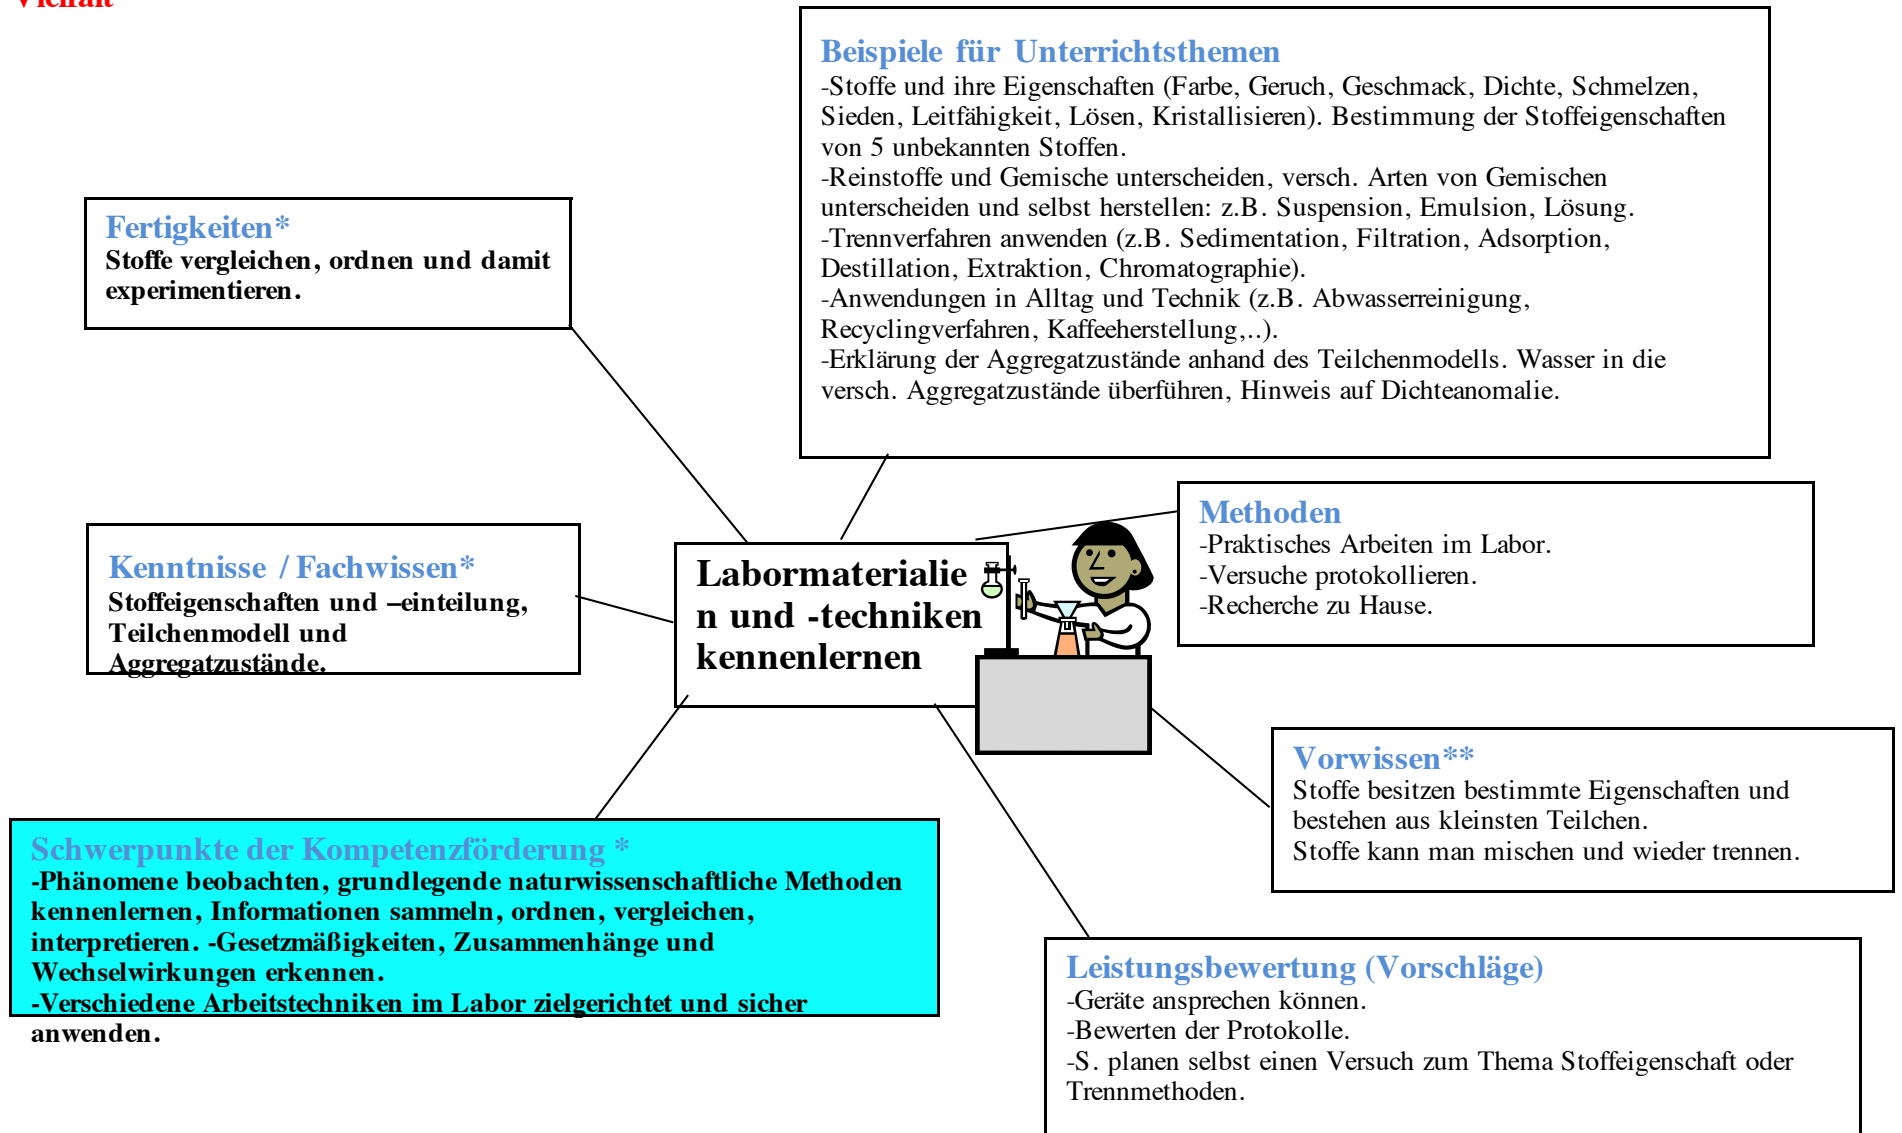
Vielfalt

Beispiele für Unterrichtsthemen
-Stoffe und ihre Eigenschaften (Farbe, Geruch, Geschmack, Dichte, Schmelzen, Sieden, Leitfähigkeit, Lösen, Kristallisieren). Bestimmung der Stoffeigenschaften von 5 unbekannten Stoffen.
-Reinstoffe und Gemische unterscheiden, versch. Arten von Gemischen unterscheiden und selbst herstellen: z.B. Suspension, Emulsion, Lösung.
-Trennverfahren anwenden (z.B. Sedimentation, Filtration, Adsorption, Destillation, Extraktion, Chromatographie).
-Anwendungen in Alltag und Technik (z.B. Abwasserreinigung, Recyclingverfahren, Kaffeeherstellung,..).
-Erklärung der Aggregatzustände anhand des Teilchenmodells. Wasser in die versch. Aggregatzustände überführen, Hinweis auf Dichteanomalie.

Fertigkeiten*
Stoffe vergleichen, ordnen und damit experimentieren.

Kenntnisse / Fachwissen*
Stoffeigenschaften und –einteilung, Teilchenmodell und Aggregatzustände.

Labormaterialien und -techniken kennenlernen

Methoden
-Praktisches Arbeiten im Labor.
-Versuche protokollieren.
-Recherche zu Hause.

Vorwissen**
Stoffe besitzen bestimmte Eigenschaften und bestehen aus kleinsten Teilchen.
Stoffe kann man mischen und wieder trennen.

Schwerpunkte der Kompetenzförderung *
-Phänomene beobachten, grundlegende naturwissenschaftliche Methoden kennenlernen, Informationen sammeln, ordnen, vergleichen, interpretieren. -Gesetzmäßigkeiten, Zusammenhänge und Wechselwirkungen erkennen.
-Verschiedene Arbeitstechniken im Labor zielgerichtet und sicher anwenden.

Leistungsbewertung (Vorschläge)
-Geräte ansprechen können.
-Bewerten der Protokolle.
-S. planen selbst einen Versuch zum Thema Stoffeigenschaft oder Trennmethoden.